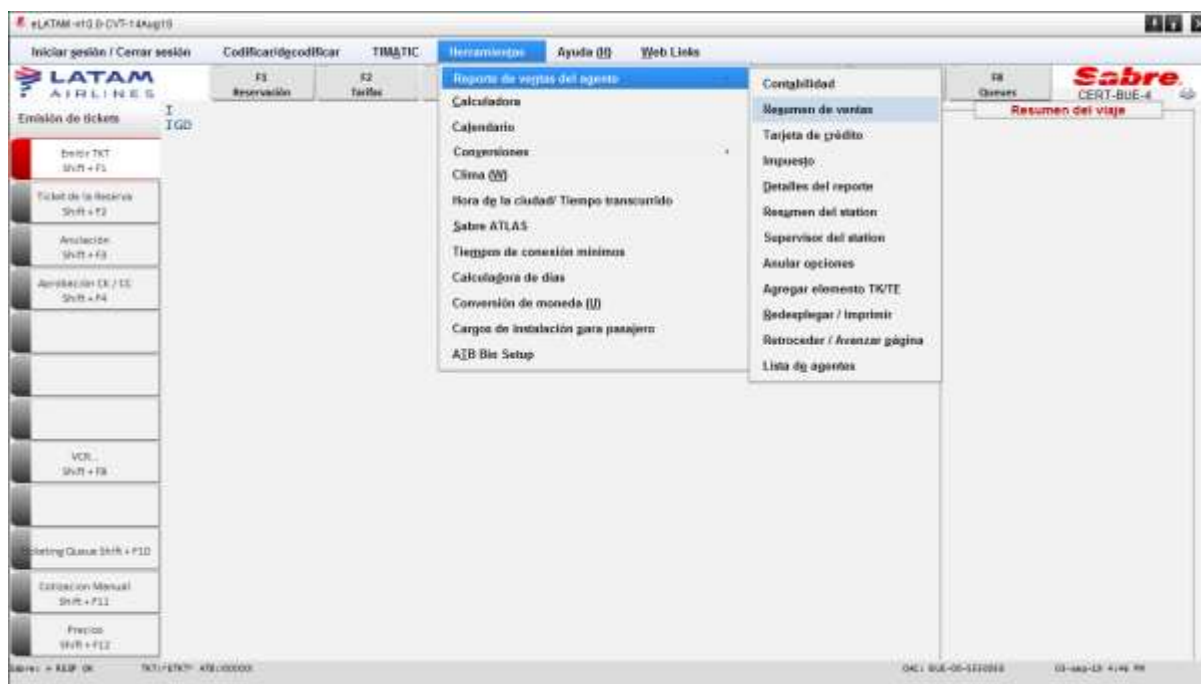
eLATAM-v10.0-CVT-14Aug19

Iniciar sesión / Cerrar sesión Codificar/decodificar TIMATIC Herramientas Ayuda (H) Web Links

LATAM AIRLINES

F1 Reservación

F2 Tarifas

F8 Queues

Sabre. CERT-BUE-4

Emisión de tickets

I
IGD

Emitir TKT Shift + F1

Ticket de la Reserva Shift + F2

Anulación Shift + F3

Aprobación CK / CC Shift + F4

VCR Shift + F8

Ticketing Queue Shift + F10

Cotizacion Manual Shift + F11

Precios Shift + F12

Reporte de ventas del agente
Calculadora
Calendario
Conversiones
Clima (W)
Hora de la ciudad/ Tiempo transcurrido
Sabre ATLAS
Tiempos de conexión mínimos
Calculadora de días
Conversión de moneda (U)
Cargos de instalación para pasajero
ATB Bin Setup

Contabilidad
Resumen de ventas
Tarjeta de crédito
Impuesto
Detalles del reporte
Resumen del station
Supervisor del station
Anular opciones
Agregar elemento TK/TE
Redesplegar / Imprimir
Retroceder / Avanzar página
Lista de agentes

Resumen del viaje

Sabre: + READ OK TKT:/ETKT* ATB:000000 OAC: BUE-00-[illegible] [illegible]-sep-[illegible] 4:46 PM